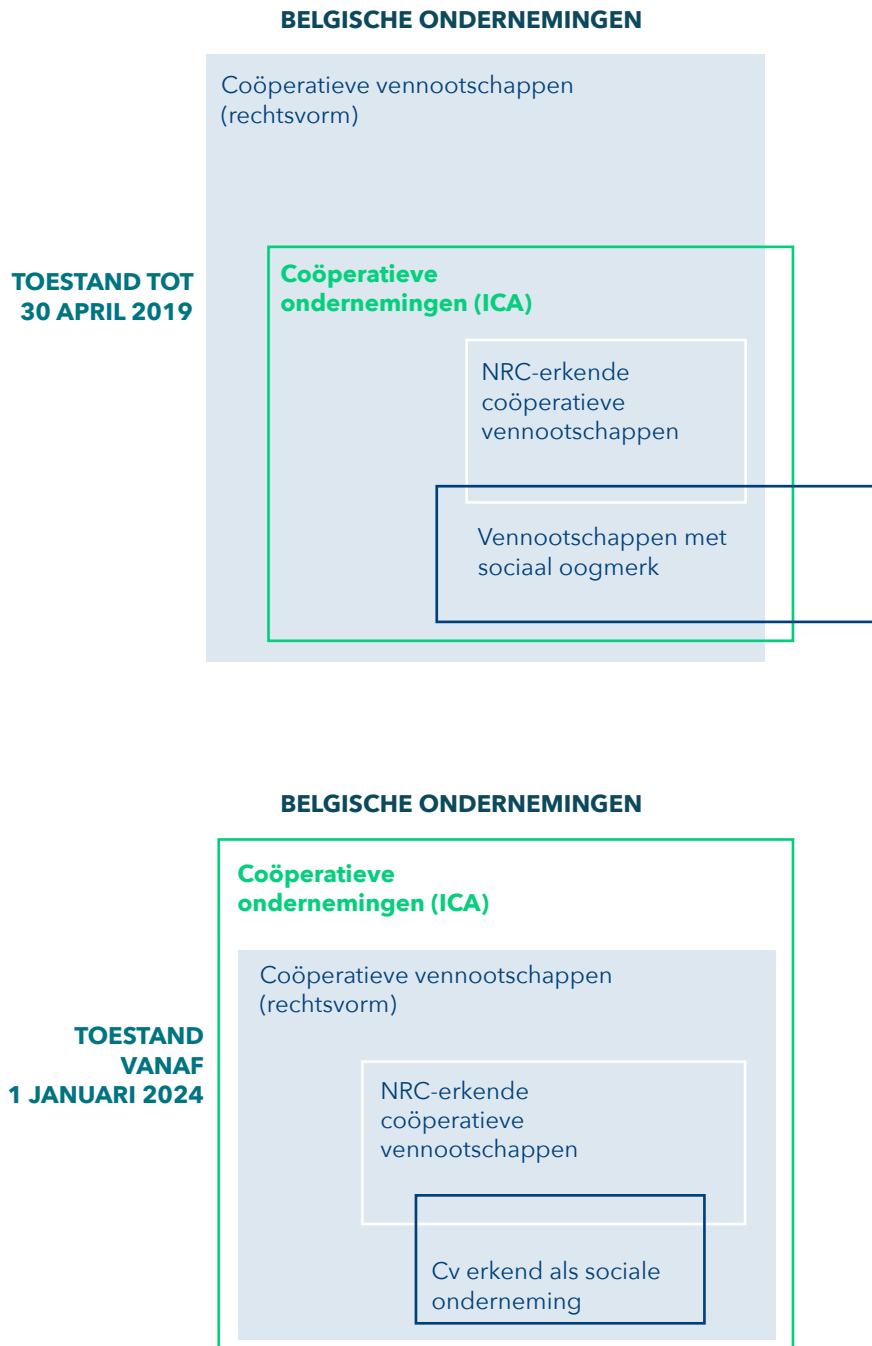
BELGISCHE ONDERNEMINGEN

TOESTAND TOT 30 APRIL 2019

Coöperatieve vennootschappen (rechtsvorm)

Coöperatieve ondernemingen (ICA)

NRC-erkende coöperatieve vennootschappen

Vennootschappen met sociaal oogmerk

BELGISCHE ONDERNEMINGEN

TOESTAND VANAF 1 JANUARI 2024

Coöperatieve ondernemingen (ICA)

Coöperatieve vennootschappen (rechtsvorm)

NRC-erkende coöperatieve vennootschappen

Cv erkend als sociale onderneming